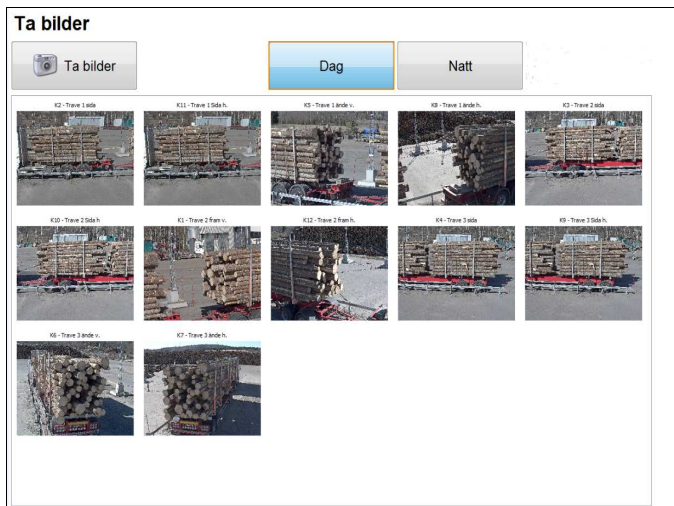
Ta bilder

Ta bilder

Dag

Natt

K2 - Trave 1 sida

K11 - Trave 1 Sida h.

K5 - Trave 1 ände v.

K8 - Trave 1 ände h.

K3 - Trave 2 sida

K10 - Trave 2 Sida h

K1 - Trave 2 fram v.

K12 - Trave 2 fram h.

K4 - Trave 3 sida

K9 - Trave 3 Sida h.

K6 - Trave 3 ände v.

K7 - Trave 3 ände h.